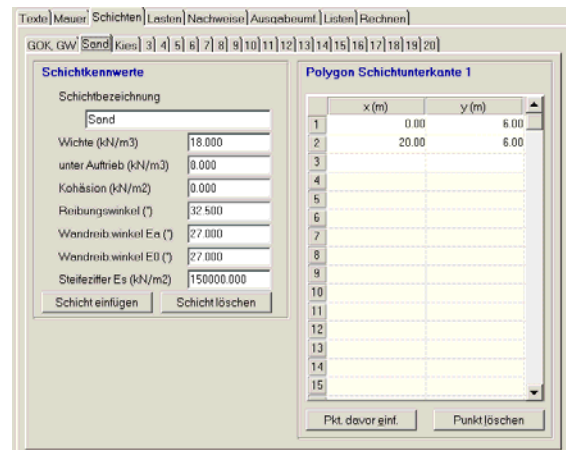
Texte | Mauer | Schichten | Lasten | Nachweise | Ausgabeumf. | Listen | Rechnen

GOK, GW | Sand | Kies | 3 | 4 | 5 | 6 | 7 | 8 | 9 | 10 | 11 | 12 | 13 | 14 | 15 | 16 | 17 | 18 | 19 | 20

Schichtkennwerte

Schichtbezeichnung

Sand

Wichte (kN/m3) 18.000

unter Auftrieb (kN/m3) 8.000

Kohäsion (kN/m2) 0.000

Reibungswinkel (°) 32.500

Wandreibwinkel Ea (°) 27.000

Wandreibwinkel E0 (°) 27.000

Steifeziffer Es (kN/m2) 150000.000

Schicht einfügen | Schicht löschen

Polygon Schichtunterkante 1

| | x (m) | y (m) |
|---|---|---|
| 1 | 0.00 | 6.00 |
| 2 | 20.00 | 6.00 |
| 3 | | |
| 4 | | |
| 5 | | |
| 6 | | |
| 7 | | |
| 8 | | |
| 9 | | |
| 10 | | |
| 11 | | |
| 12 | | |
| 13 | | |
| 14 | | |
| 15 | | |

Pkt. davor einf. | Punkt löschen